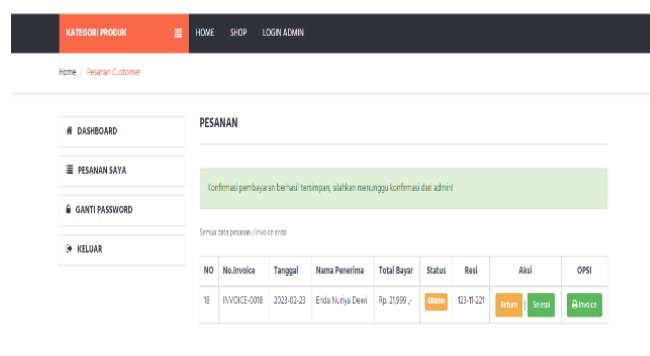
KATEGORI PRODUK

HOME SHOP LOGIN ADMIN

Home / Pesanan Customer

DASHBOARD

PESANAN SAYA

GANTI PASSWORD

KELUAR

PESANAN

Konfirmasi pembayaran berhasi tersimpan, silahkan menunggu konfirmasi dari admin!

Semua data pesanan / invoice anda

| NO | No.Invoice | Tanggal | Nama Penerima | Total Bayar | Status | Resi | Aksi | OPSI |
|---|---|---|---|---|---|---|---|---|
| 18 | INVOICE-0018 | 2023-02-23 | Enda Nuriya Dewi | Rp. 21,999 ,- | Dikirim | 123-11-221 | Return Selesai | Invoice |